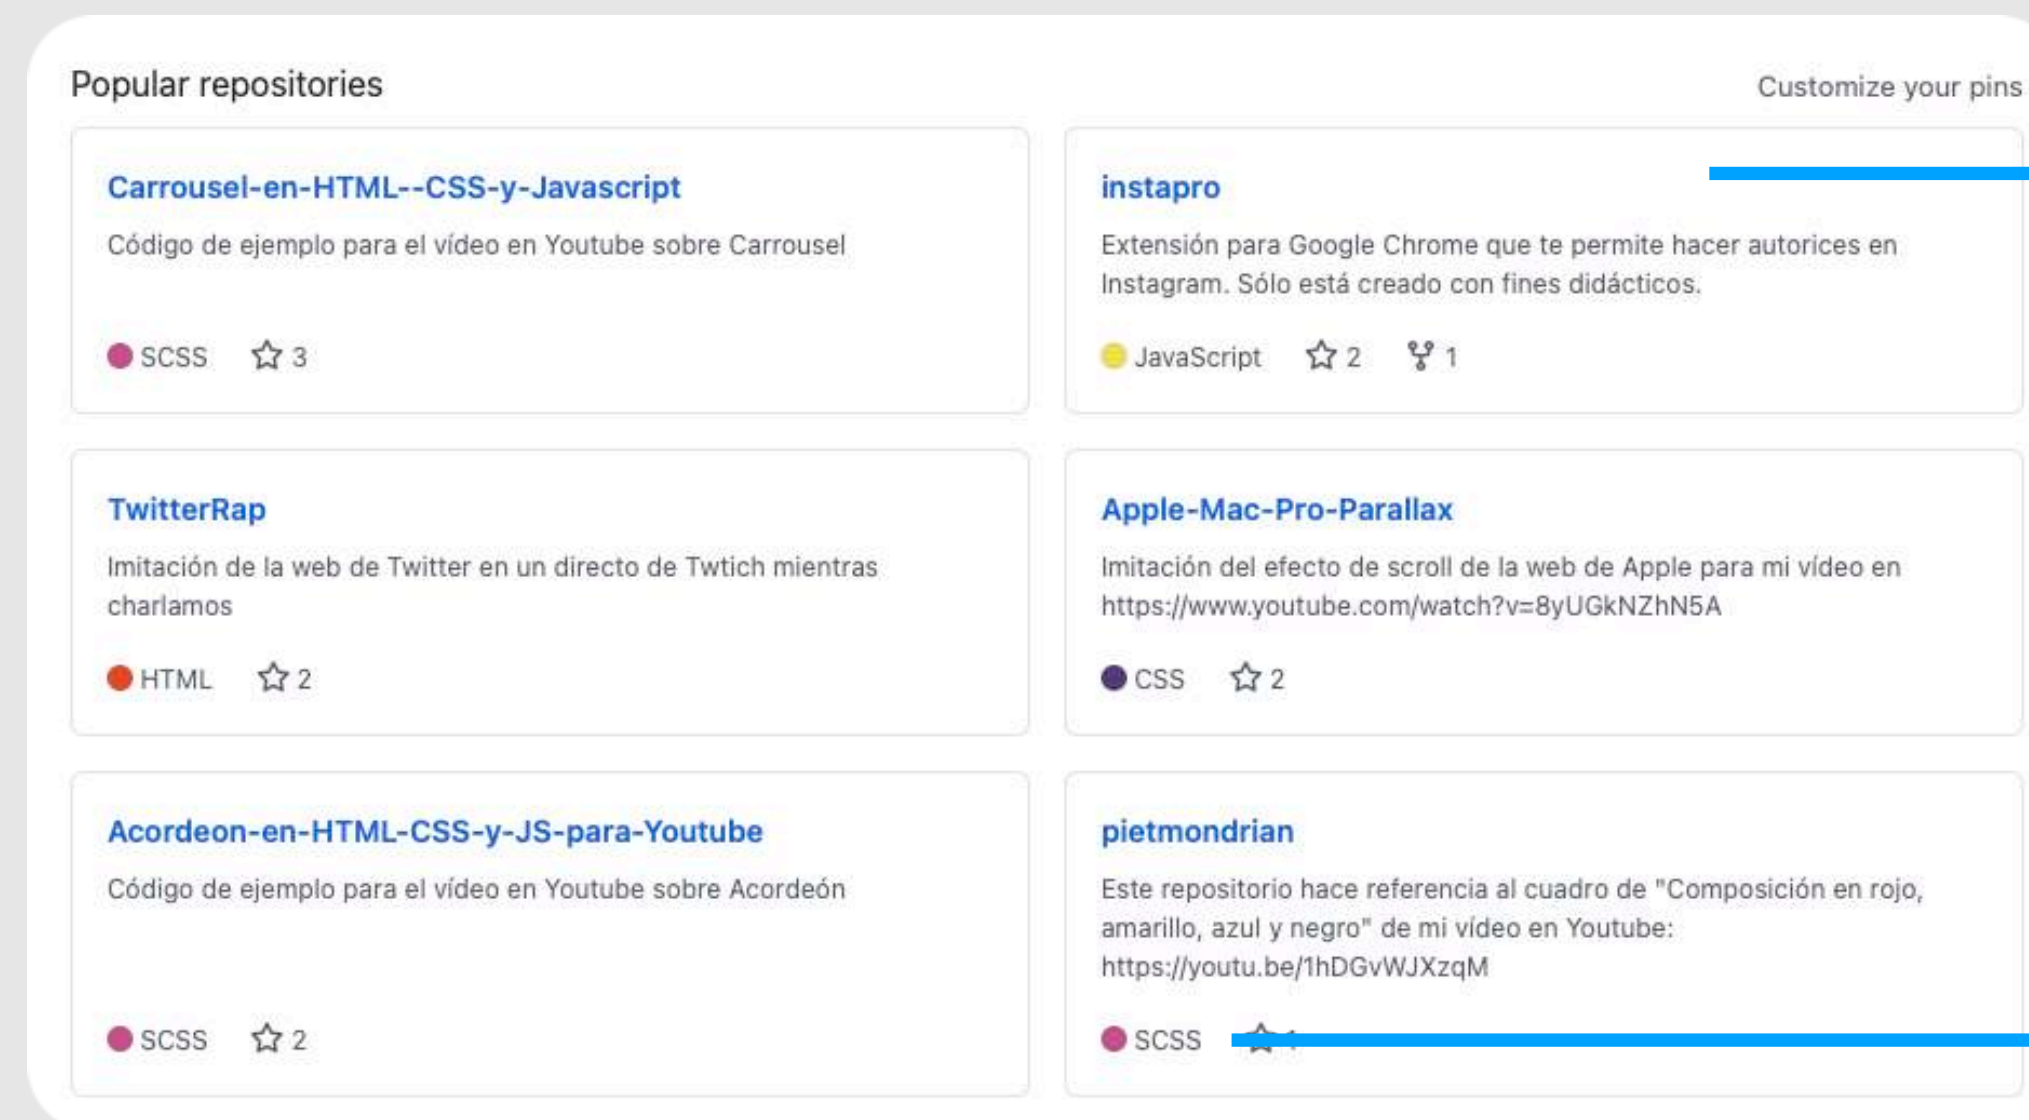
Popular repositories

Customize your pins

Carrousel-en-HTML--CSS-y-Javascript

Código de ejemplo para el vídeo en Youtube sobre Carrousel

SCSS 3

instapro

Extensión para Google Chrome que te permite hacer autorices en Instagram. Sólo está creado con fines didácticos.

JavaScript 2 1

TwitterRap

Imitación de la web de Twitter en un directo de Twtich mientras charlamos

HTML 2

Apple-Mac-Pro-Parallax

Imitación del efecto de scroll de la web de Apple para mi vídeo en https://www.youtube.com/watch?v=8yUGkNZhN5A

CSS 2

Acordeon-en-HTML-CSS-y-JS-para-Youtube

Código de ejemplo para el vídeo en Youtube sobre Acordeón

SCSS 2

pietmondrian

Este repositorio hace referencia al cuadro de "Composición en rojo, amarillo, azul y negro" de mi vídeo en Youtube: https://youtu.be/1hDGvWJXzqM

SCSS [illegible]